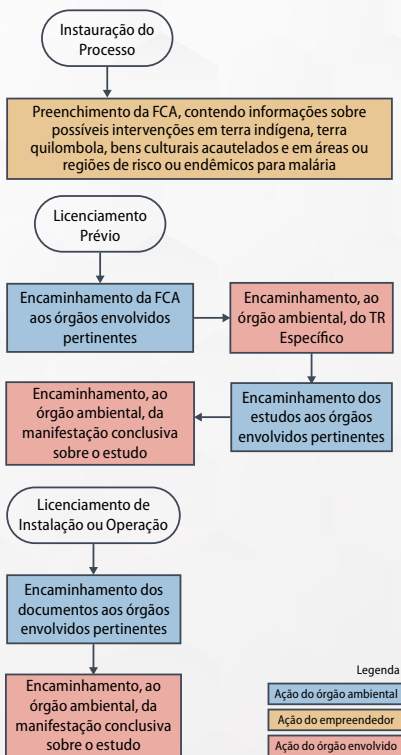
Instauração do Processo

Preenchimento da FCA, contendo informações sobre possíveis intervenções em terra indígena, terra quilombola, bens culturais acautelados e em áreas ou regiões de risco ou endêmicos para malária

Licenciamento Prévio

Encaminhamento da FCA aos órgãos envolvidos pertinentes

Encaminhamento, ao órgão ambiental, do TR Específico

Encaminhamento, ao órgão ambiental, da manifestação conclusiva sobre o estudo

Encaminhamento dos estudos aos órgãos envolvidos pertinentes

Licenciamento de Instalação ou Operação

Encaminhamento dos documentos aos órgãos envolvidos pertinentes

Encaminhamento, ao órgão ambiental, da manifestação conclusiva sobre o estudo

Legenda
Ação do órgão ambiental
Ação do empreendedor
Ação do órgão envolvido